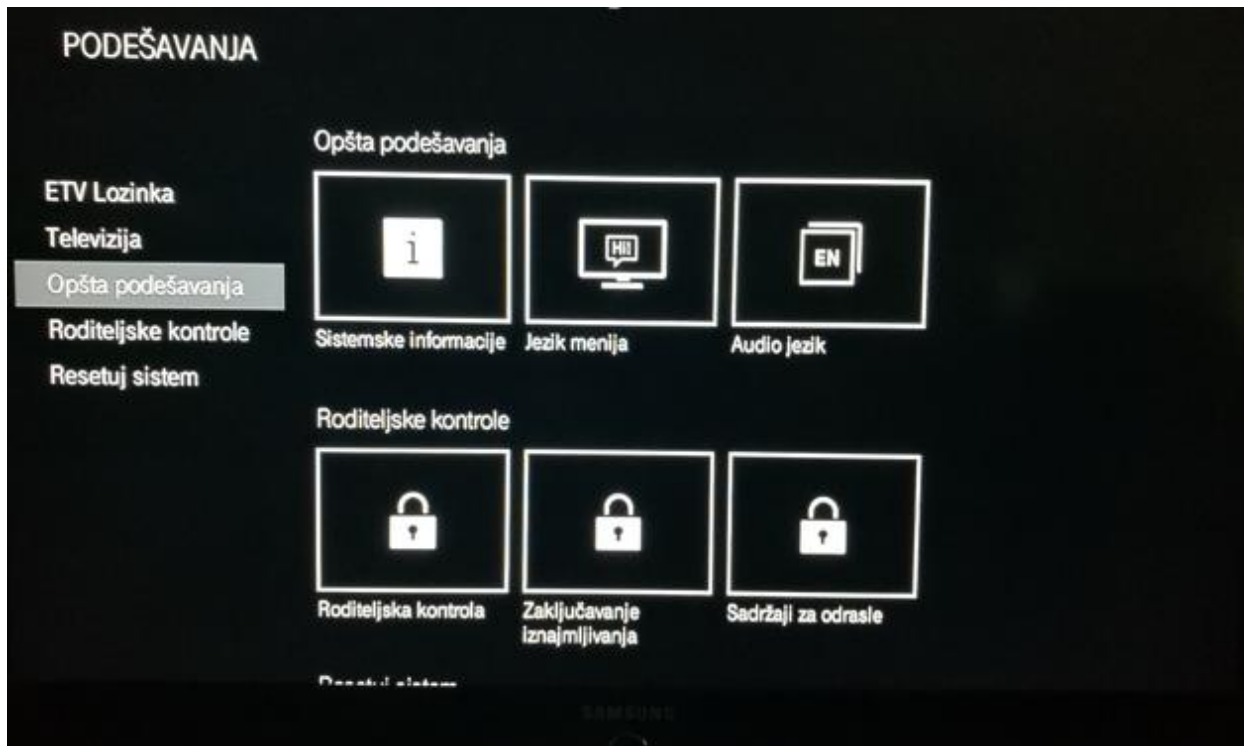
PODEŠAVANJA

ETV Lozinka
Televizija
Opšta podešavanja
Roditeljske kontrole
Resetuj sistem

Opšta podešavanja

i
Sistemske informacije

Hi!
Jezik menija

EN
Audio jezik

Roditeljske kontrole

Roditeljska kontrola

Zaključavanje iznajmljivanja

Sadržaji za odrasle

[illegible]

SAMSUNG